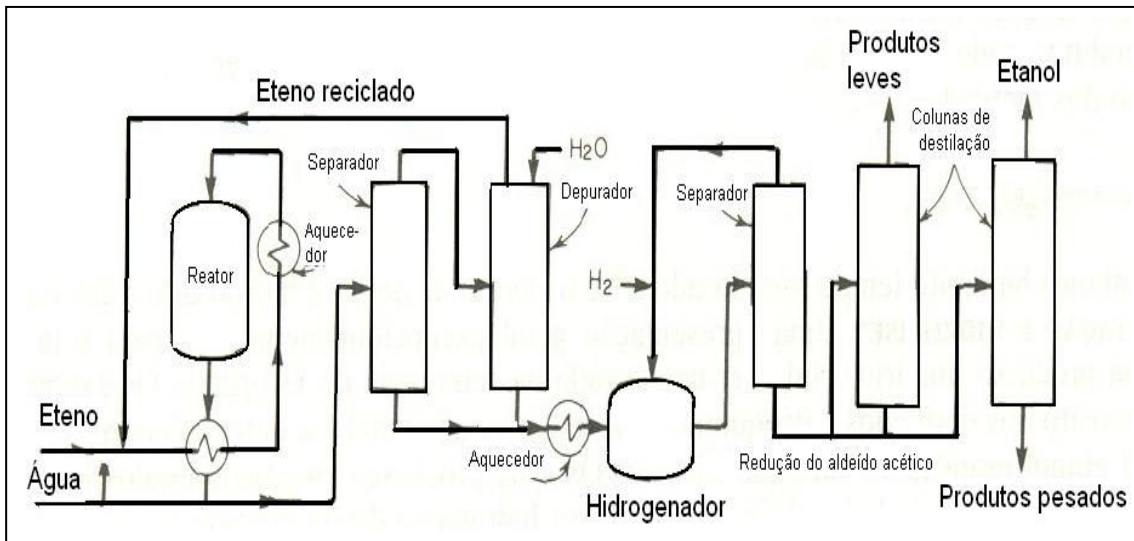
Eteno reciclado

Produtos leves

Etanol

Colunas de destilação

$H_2O$

Separador

Depurador

Separador

Aquecedor

Reator

$H_2$

Eteno

Água

Aquecedor

Hidrogenador

Redução do aldeído acético

Produtos pesados